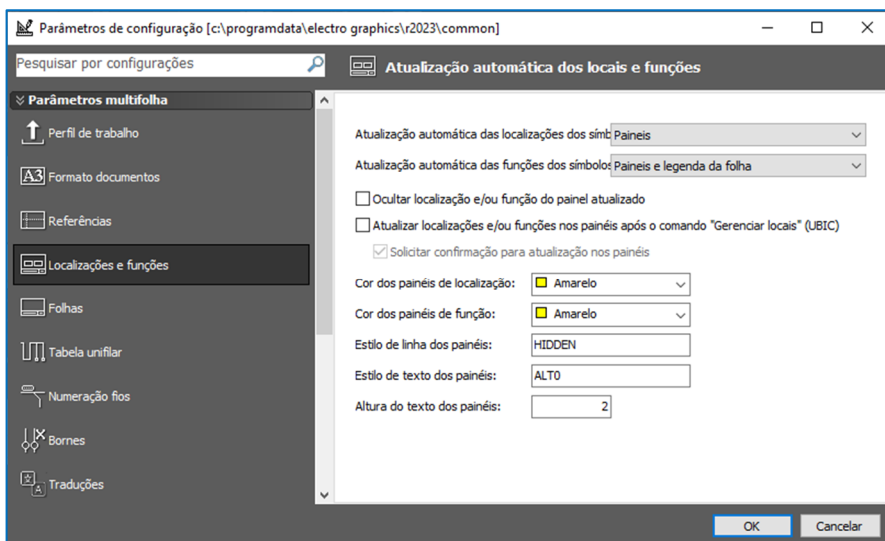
Parâmetros de configuração [c:\programdata\electro graphics\r2023\common]

Pesquisar por configurações

Atualização automática dos locais e funções

Parâmetros multifolha

Perfil de trabalho

A3 Formato documentos

Referências

Localizações e funções

Folhas

Tabela unifilar

Numeração fios

Bornes

Traduções

Atualização automática das localizações dos símb Paineis

Atualização automática das funções dos símbolos Paineis e legenda da folha

Ocultar localização e/ou função do painel atualizado

Atualizar localizações e/ou funções nos painéis após o comando "Gerenciar locais" (UBIC)

Solicitar confirmação para atualização nos painéis

Cor dos painéis de localização: Amarelo

Cor dos painéis de função: Amarelo

Estilo de linha dos painéis: HIDDEN

Estilo de texto dos painéis: ALT0

Altura do texto dos painéis: 2

OK

Cancelar